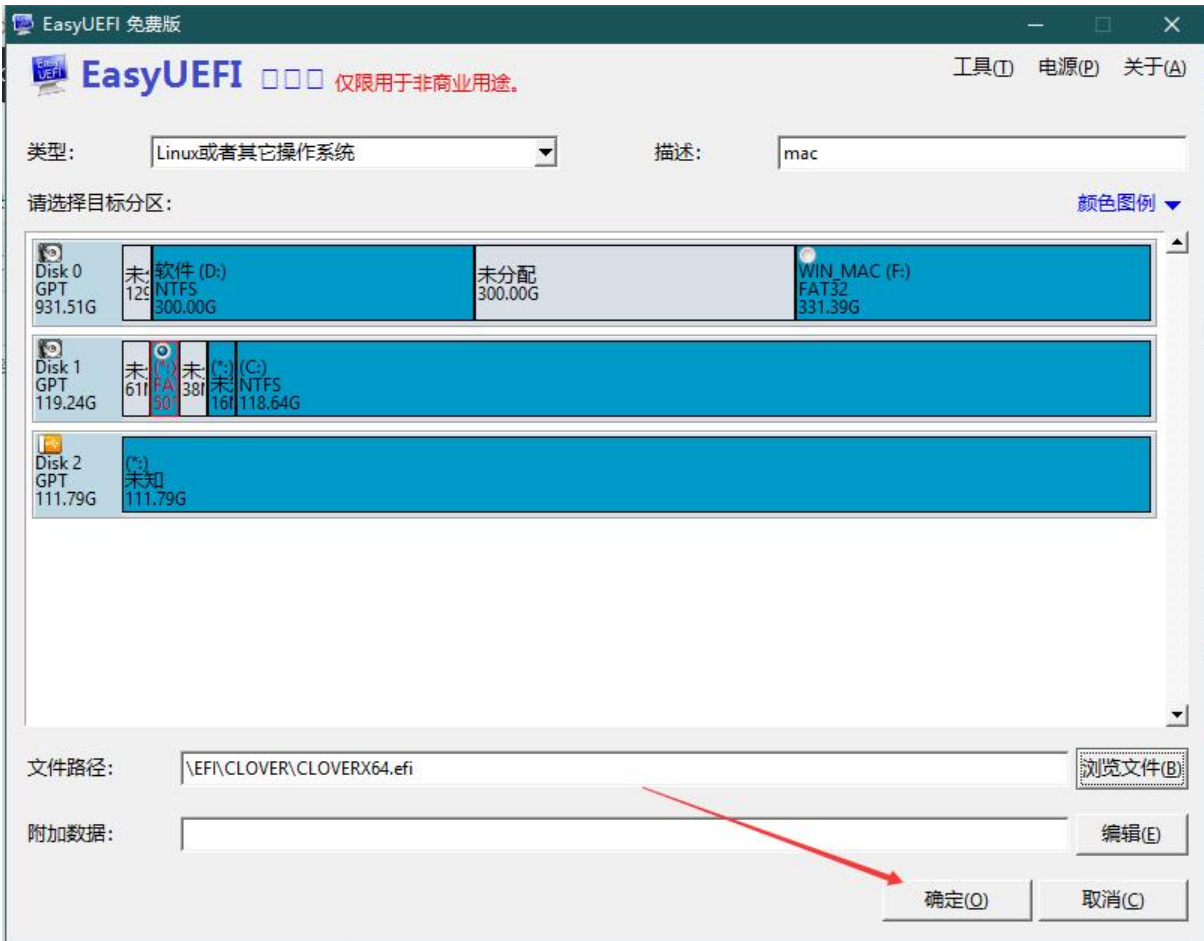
EasyUEFI 免费版

EasyUEFI □□□ 仅限用于非商业用途。

工具(T) 电源(P) 关于(A)

类型: Linux或者其它操作系统

描述: mac

请选择目标分区:

颜色图例

Disk 0
GPT
931.51G

未
12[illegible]

软件 (D:)
NTFS
300.00G

未分配
300.00G

WIN_MAC (F:)
FAT32
331.39G

Disk 1
GPT
119.24G

未
61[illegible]

(*:)
FA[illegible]
50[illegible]

未
38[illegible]

(*:)
未
16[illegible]

(C:)
NTFS
118.64G

Disk 2
GPT
111.79G

(*:)
未知
111.79G

文件路径: \EFI\CLOVER\CLOVERX64.efi

浏览文件(B)

附加数据:

编辑(E)

确定(O) 取消(C)